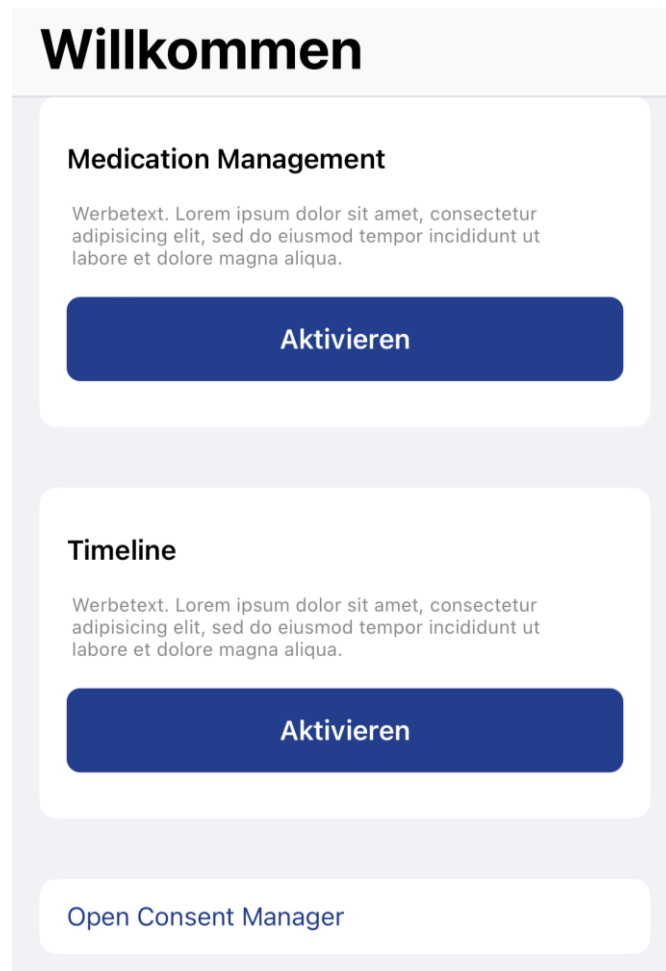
Willkommen

Medication Management

Werbetext. Lorem ipsum dolor sit amet, consectetur adipisicing elit, sed do eiusmod tempor incididunt ut labore et dolore magna aliqua.

Aktivieren

Timeline

Werbetext. Lorem ipsum dolor sit amet, consectetur adipisicing elit, sed do eiusmod tempor incididunt ut labore et dolore magna aliqua.

Aktivieren

Open Consent Manager